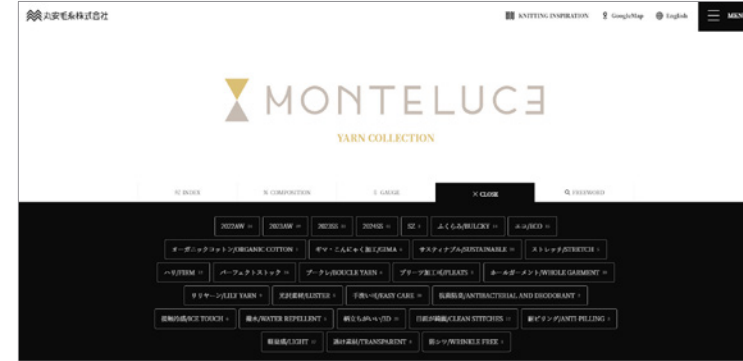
丸安毛糸株式会社

KNITTING INSPIRATION GoogleMap English MENU

MONTELUCE

YARN COLLECTION

INDEX | COMPOSITION | GAUGE | × CLOSE | FREEWORD

2022AW | 2023AW | 2023SS | 2024SS | SZ | ふくらみ/BULCKY | エコ/ECO

オーガニックコットン/ORGANIC COTTON | ギマ・こんにゃく加工/GIMA | サスティナブル/SUSTAINABLE | ストレッチ/STRETCH

ハリ/FIRM | パーフェクトストック | ブークレ/BOUCLE YARN | プリーツ加工糸/PLEATS | ホールガーメント/WHOLE GARMENT

リリヤーン/LILY YARN | 光沢素材/LUSTER | 手洗い可/EASY CARE | 抗菌防臭/ANTIBACTERIAL AND DEODORANT

接触冷感/ICE TOUCH | 撥水/WATER REPELLENT | 立ちがいい/3D | 目面が綺麗/CLEAN STITCHES | 耐ピリング/ANTI-PILLING

軽量感/LIGHT | 透け素材/TRANSPARENT | 防シワ/WRINKLE FREE